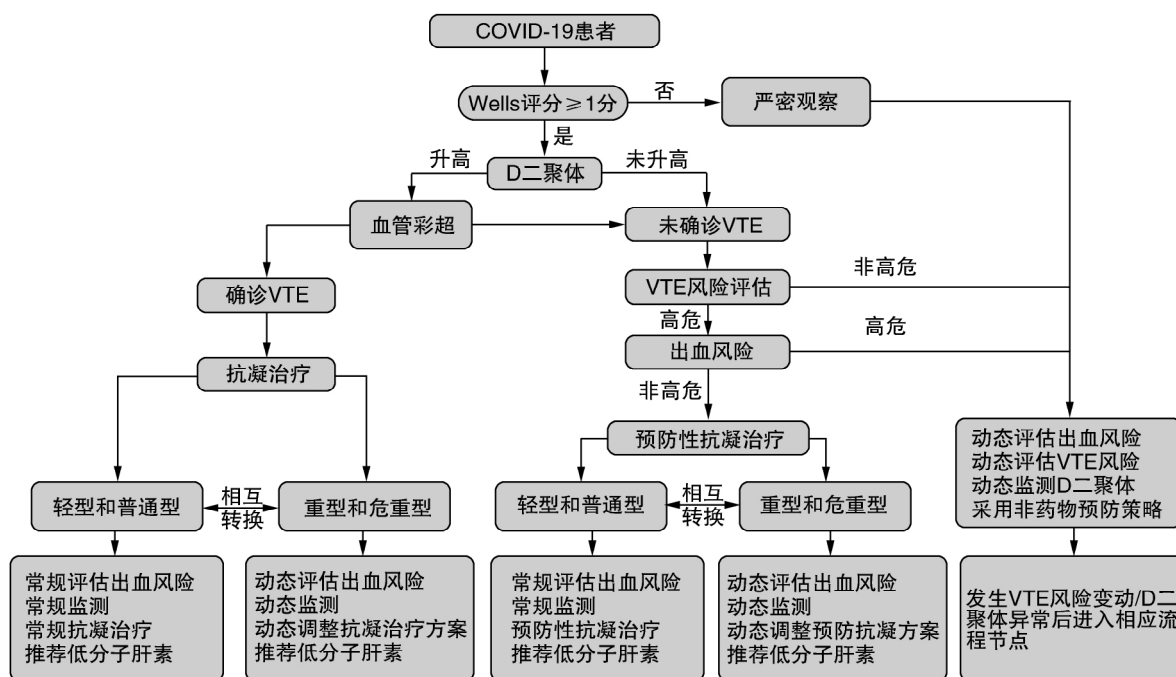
COVID-19患者

Wells评分≥1分

否

严密观察

是

D二聚体

升高

未升高

血管彩超

未确诊VTE

确诊VTE

VTE风险评估

非高危

高危

出血风险

高危

非高危

抗凝治疗

预防性抗凝治疗

轻型和普通型

相互转换

重型和危重型

轻型和普通型

相互转换

重型和危重型

动态评估出血风险
动态评估VTE风险
动态监测D二聚体
采用非药物预防策略

常规评估出血风险
常规监测
常规抗凝治疗
推荐低分子肝素

动态评估出血风险
动态监测
动态调整抗凝治疗方案
推荐低分子肝素

常规评估出血风险
常规监测
预防性抗凝治疗
推荐低分子肝素

动态评估出血风险
动态监测
动态调整预防抗凝方案
推荐低分子肝素

发生VTE风险变动/D二聚体异常后进入相应流程节点